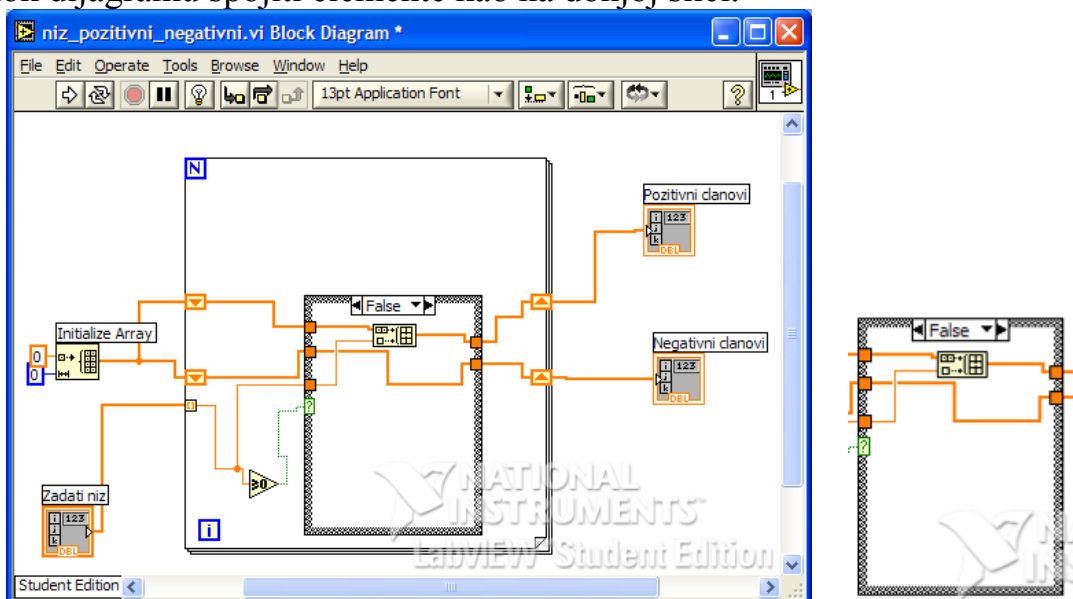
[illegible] dijagrama spojiti elemente kao na donjoj slici.

niz_pozitivni_negativni.vi Block Diagram *

File Edit Operate Tools Browse Window Help

13pt Application Font

N

False

Pozitivni clanovi

123

DBL

Initialize Array

0

0

Negativni clanovi

123

DBL

?

≥0

Zadati niz

123

DBL

i

NATIONAL INSTRUMENTS

LabVIEW Student Edition

Student Edition

False

?